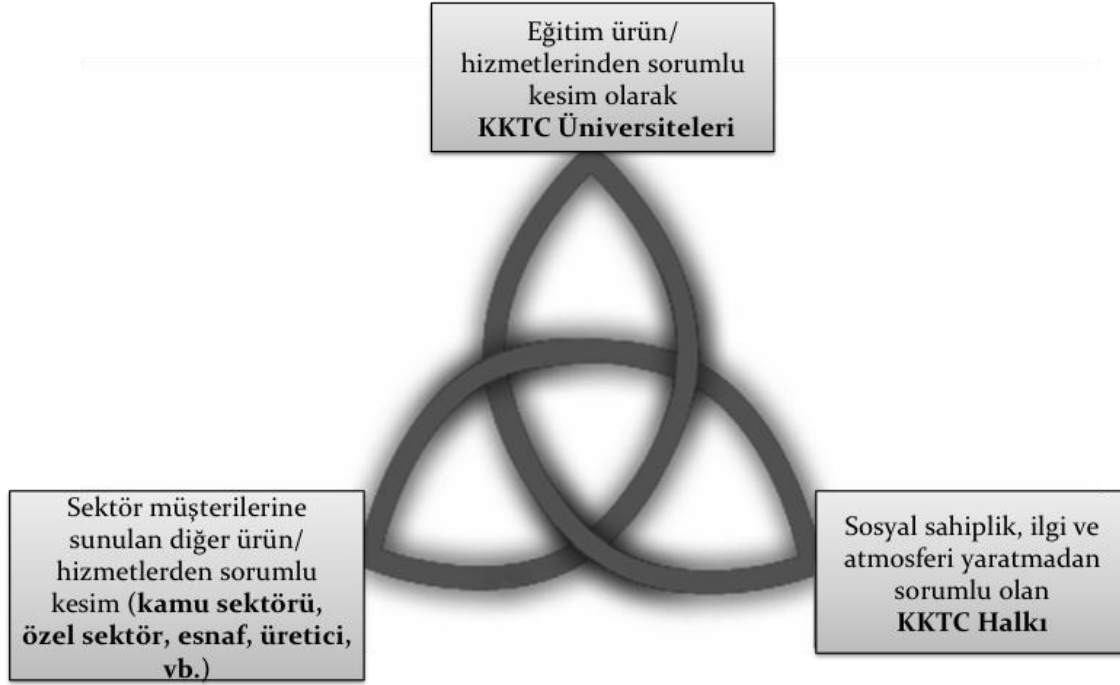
Eğitim ürün/ hizmetlerinden sorumlu kesim olarak **KKTC Üniversiteleri**

Sektör müşterilerine sunulan diğer ürün/ hizmetlerden sorumlu kesim (**kamu sektörü, özel sektör, esnaf, üretici, vb.**)

Sosyal sahiplik, ilgi ve atmosferi yaratmadan sorumlu olan **KKTC Halkı**